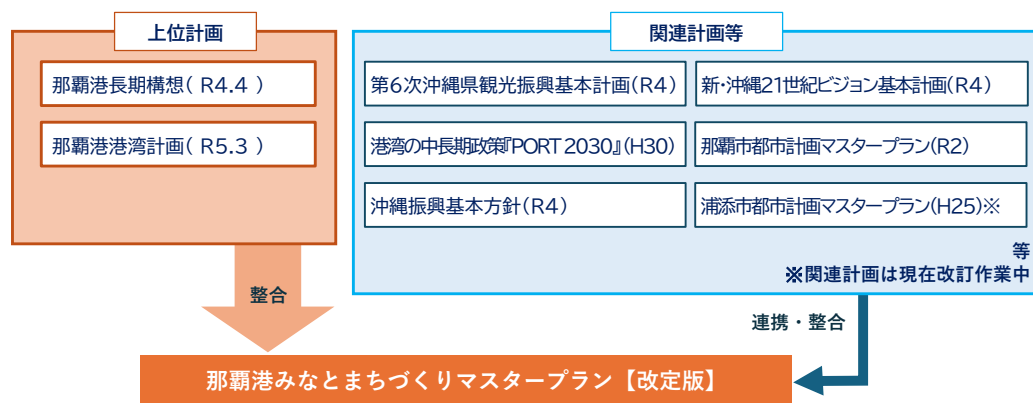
上位計画

那覇港長期構想（ R4.4 ）

那覇港港湾計画（ R5.3 ）

整合

関連計画等

第6次沖縄県観光振興基本計画（R4）

新・沖縄21世紀ビジョン基本計画（R4）

港湾の中長期政策『PORT 2030』（H30）

那覇市都市計画マスタープラン（R2）

沖縄振興基本方針（R4）

浦添市都市計画マスタープラン（H25）※

等

※関連計画は現在改訂作業中

連携・整合

那覇港みなとまちづくりマスタープラン【改定版】